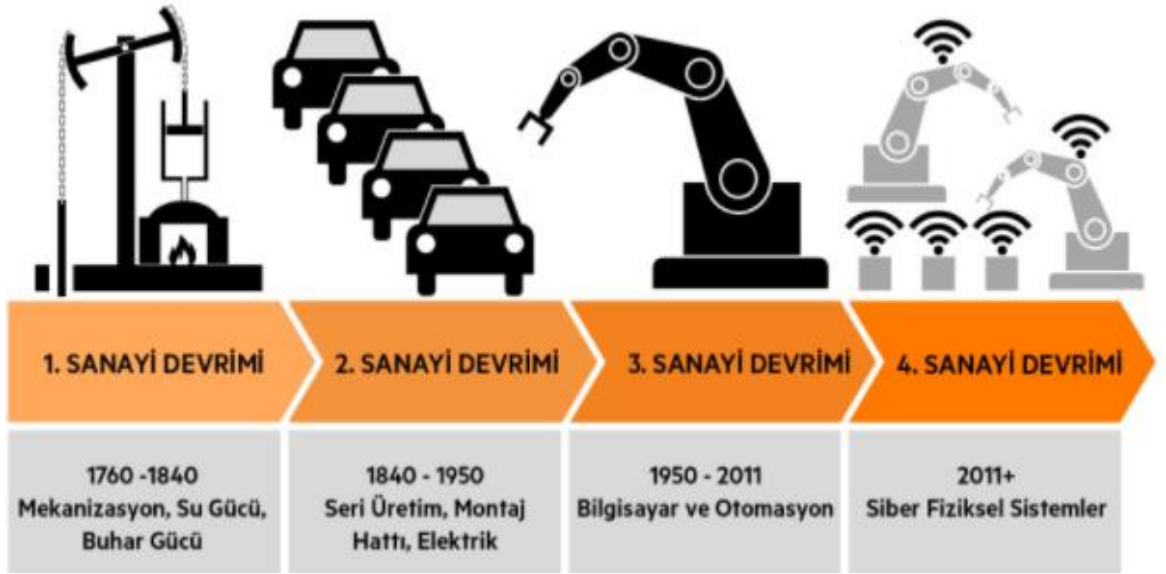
1. SANAYİ DEVRİMİ

2. SANAYİ DEVRİMİ

3. SANAYİ DEVRİMİ

4. SANAYİ DEVRİMİ

1760 -1840
Mekanizasyon, Su Gücü, Buhar Gücü

1840 - 1950
Seri Üretim, Montaj Hattı, Elektrik

1950 - 2011
Bilgisayar ve Otomasyon

2011+
Siber Fiziksel Sistemler